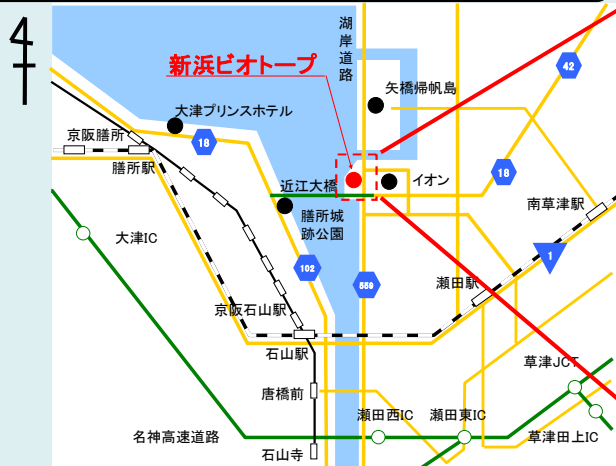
新浜ビオトープ

湖岸道路

矢橋帰帆島

大津プリンスホテル

京阪膳所

膳所駅

18

42

近江大橋

イオン

18

膳所城跡公園

南草津駅

大津IC

102

558

1

瀬田駅

京阪石山駅

石山駅

草津JCT

唐橋前

瀬田西IC

瀬田東IC

名神高速道路

草津田上IC

石山寺